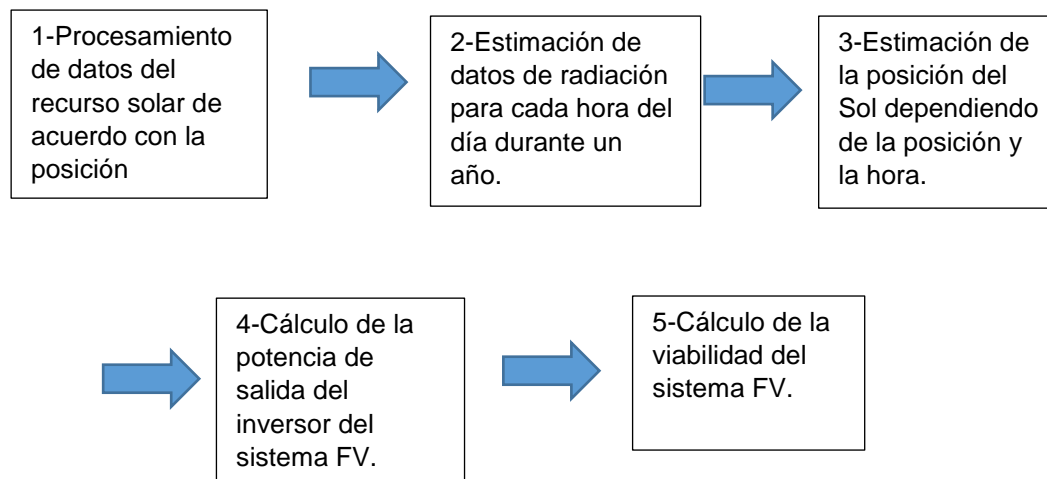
1-Procesamiento de datos del recurso solar de acuerdo con la posición

2-Estimación de datos de radiación para cada hora del día durante un año.

3-Estimación de la posición del Sol dependiendo de la posición y la hora.

4-Cálculo de la potencia de salida del inversor del sistema FV.

5-Cálculo de la viabilidad del sistema FV.